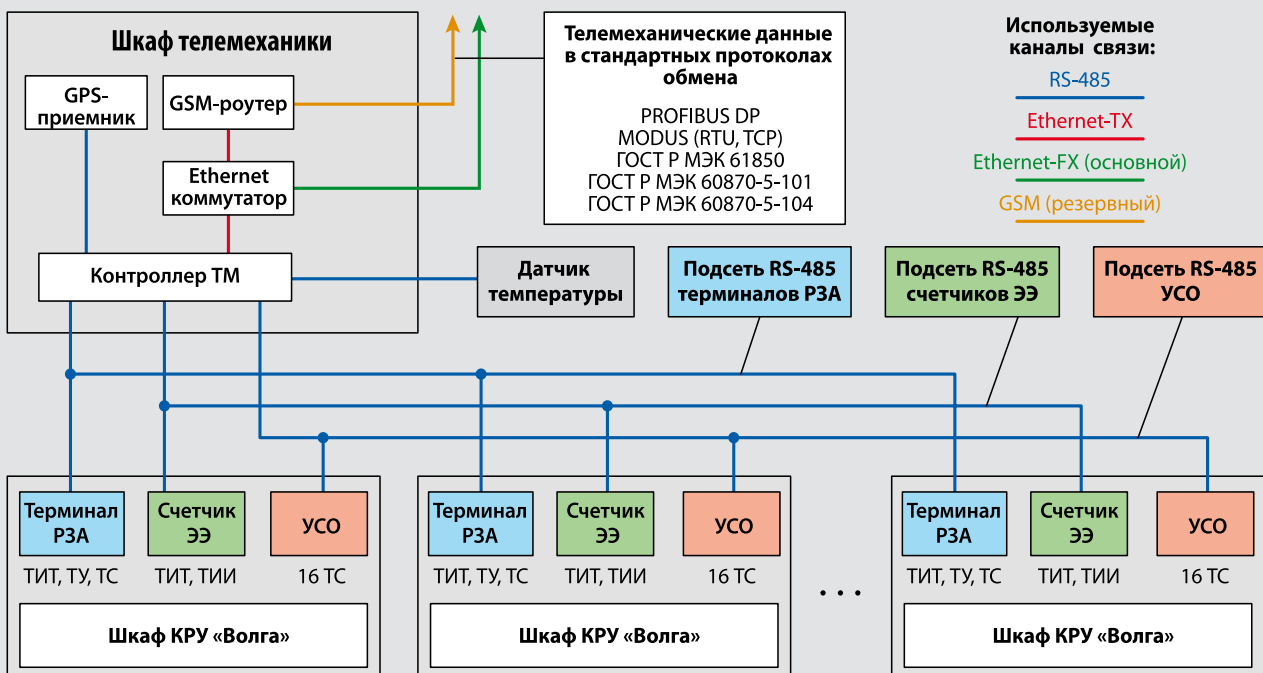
Шкаф телемеханики

GPS-приемник

GSM-роутер

Ethernet коммутатор

Контроллер ТМ

Телемеханические данные в стандартных протоколах обмена

PROFIBUS DP
MODUS (RTU, TCP)
ГОСТ Р МЭК 61850
ГОСТ Р МЭК 60870-5-101
ГОСТ Р МЭК 60870-5-104

Используемые каналы связи:

RS-485

Ethernet-TX

Ethernet-FX (основной)

GSM (резервный)

Датчик температуры

Подсеть RS-485 терминалов РЗА

Подсеть RS-485 счетчиков ЭЭ

Подсеть RS-485 УСО

Терминал РЗА

Счетчик ЭЭ

УСО

ТИТ, ТУ, ТС

ТИТ, ТИИ

16 ТС

Шкаф КРУ «Волга»

Терминал РЗА

Счетчик ЭЭ

УСО

ТИТ, ТУ, ТС

ТИТ, ТИИ

16 ТС

Шкаф КРУ «Волга»

. . .

Терминал РЗА

Счетчик ЭЭ

УСО

ТИТ, ТУ, ТС

ТИТ, ТИИ

16 ТС

Шкаф КРУ «Волга»